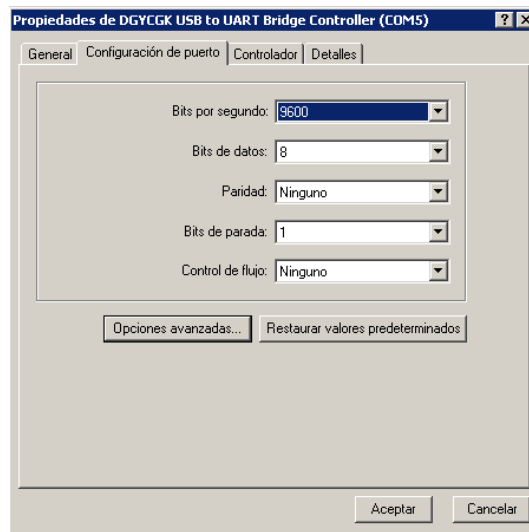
Propiedades de DGYCGK USB to UART Bridge Controller (COM5)

General | Configuración de puerto | Controlador | Detalles

Bits por segundo: 9600

Bits de datos: 8

Paridad: Ninguno

Bits de parada: 1

Control de flujo: Ninguno

Opciones avanzadas...

Restaurar valores predeterminados

Aceptar

Cancelar